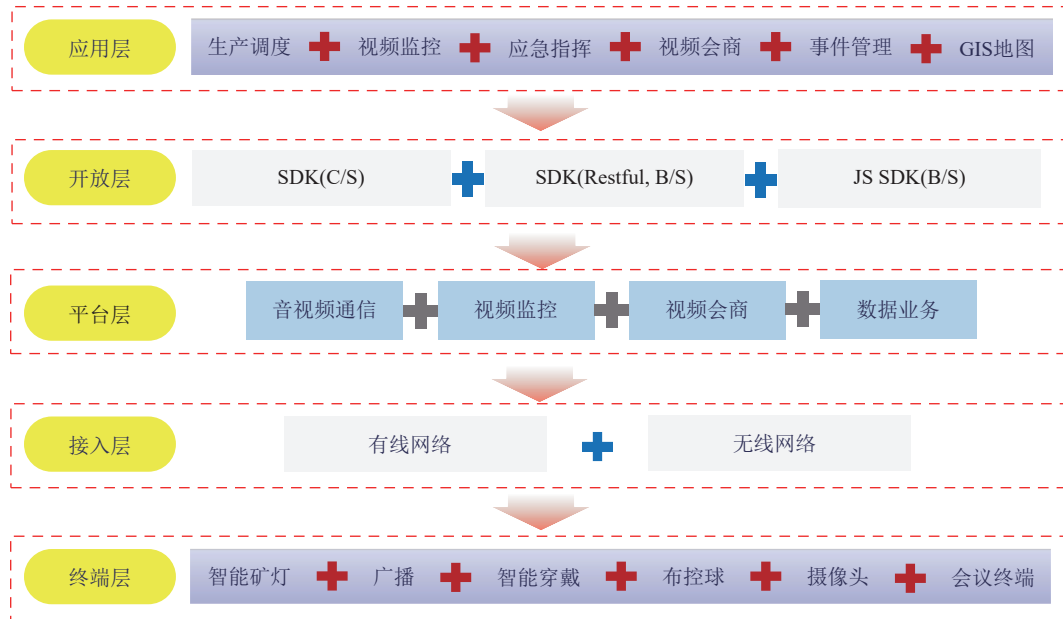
应用层

生产调度 视频监控 应急指挥 视频会商 事件管理 GIS地图

开放层

SDK(C/S) SDK(Restful, B/S) JS SDK(B/S)

平台层

音视频通信 视频监控 视频会商 数据业务

接入层

有线网络 无线网络

终端层

智能矿灯 广播 智能穿戴 布控球 摄像头 会议终端